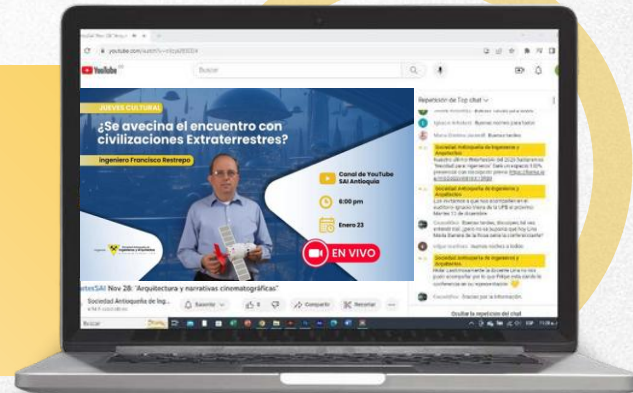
youtube.com/watch?v=

YouTube

Buscar

JUEVES CULTURAL

¿Se avecina el encuentro con civilizaciones Extraterrestres?

Ingeniero Francisco Restrepo

Canal de YouTube SAI Antioquia

6:00 pm

Enero 23

EN VIVO

JueteSAI Nov 28: "Arquitectura y narrativas cinematográficas"

Sociedad Antioqueña de Ing...

Suscrito

8

Compartir

Recortar

Repetición de Top chat

Buenas noches

Sociedad Antioqueña de Ingenieros y Arquitectos

Sociedad Antioqueña de Ingenieros y Arquitectos

Sociedad Antioqueña de Ingenieros y Arquitectos

Ocultar la repetición del chat

Buscar